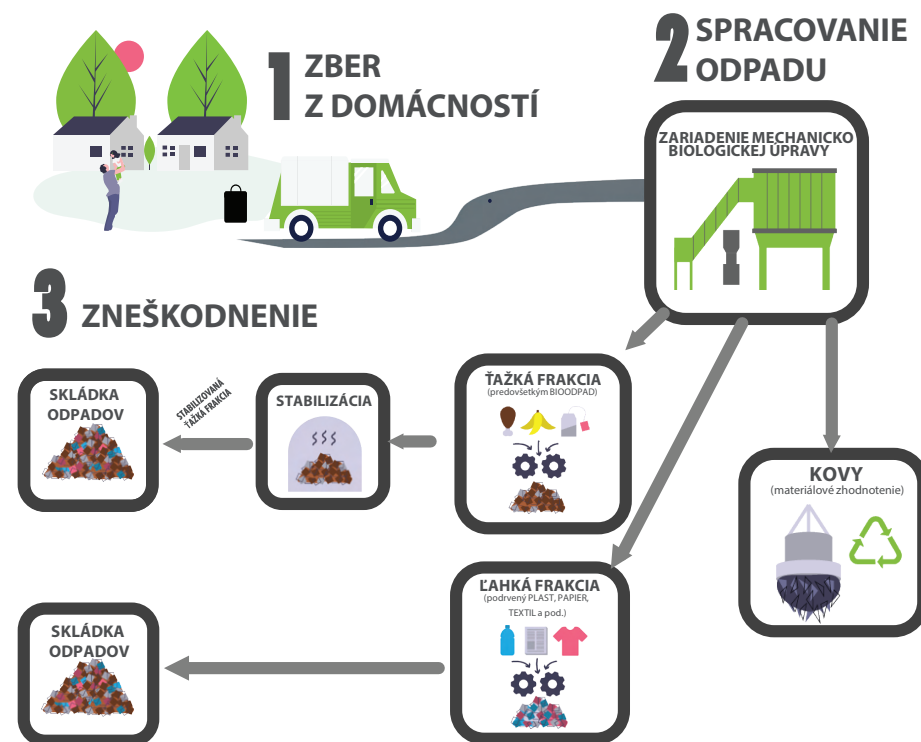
1 ZBER Z DOMÁCNOSTÍ

2 SPRACOVANIE ODPADU

ZARIADENIE MECHANICKO BIOLOGICKEJ ÚPRAVY

3 ZNEŠKODNENIE

SKLÁDKA ODPADOV

STABILIZOVANÁ ŤAŽKÁ FRAKCIA

STABILIZÁCIA

ŤAŽKÁ FRAKCIA
(predovšetkým BIOODPAD)

KOVY
(materiálové zhodnotenie)

ĽAHKÁ FRAKCIA
(podrvený PLAST, PAPIER, TEXTIL a pod.)

SKLÁDKA ODPADOV